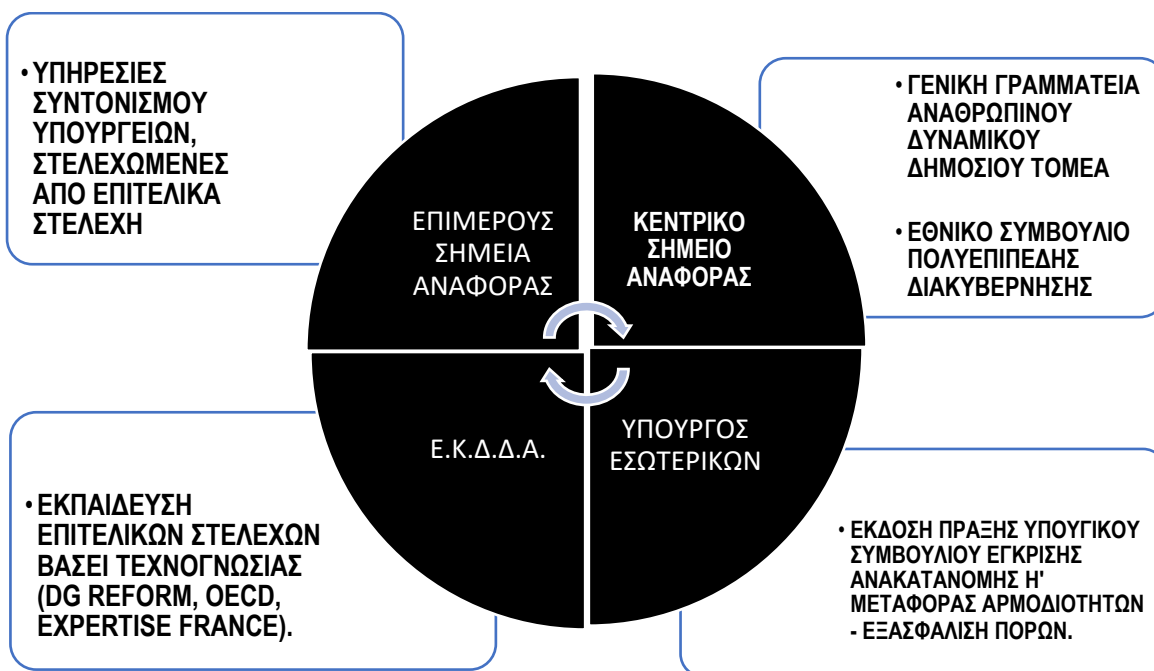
• ΥΠΗΡΕΣΙΕΣ ΣΥΝΤΟΝΙΣΜΟΥ ΥΠΟΥΡΓΕΙΩΝ, ΣΤΕΛΕΧΩΜΕΝΕΣ ΑΠΟ ΕΠΙΤΕΛΙΚΑ ΣΤΕΛΕΧΗ

ΕΠΙΜΕΡΟΥΣ ΣΗΜΕΙΑ ΑΝΑΦΟΡΑΣ

ΚΕΝΤΡΙΚΟ ΣΗΜΕΙΟ ΑΝΑΦΟΡΑΣ

• ΓΕΝΙΚΗ ΓΡΑΜΜΑΤΕΙΑ ΑΝΑΘΡΩΠΙΝΟΥ ΔΥΝΑΜΙΚΟΥ ΔΗΜΟΣΙΟΥ ΤΟΜΕΑ

• ΕΘΝΙΚΟ ΣΥΜΒΟΥΛΙΟ ΠΟΛΥΕΠΙΠΕΔΗΣ ΔΙΑΚΥΒΕΡΝΗΣΗΣ

Ε.Κ.Δ.Δ.Α.

ΥΠΟΥΡΓΟΣ ΕΣΩΤΕΡΙΚΩΝ

• ΕΚΠΑΙΔΕΥΣΗ ΕΠΙΤΕΛΙΚΩΝ ΣΤΕΛΕΧΩΝ ΒΑΣΕΙ ΤΕΧΝΟΓΝΩΣΙΑΣ (DG REFORM, OECD, EXPERTISE FRANCE).

• ΕΚΔΟΣΗ ΠΡΑΞΗΣ ΥΠΟΥΓΙΚΟΥ ΣΥΜΒΟΥΛΙΟΥ ΕΓΚΡΙΣΗΣ ΑΝΑΚΑΤΑΝΟΜΗΣ Η' ΜΕΤΑΦΟΡΑΣ ΑΡΜΟΔΙΟΤΗΤΩΝ - ΕΞΑΣΦΑΛΙΣΗ ΠΟΡΩΝ.